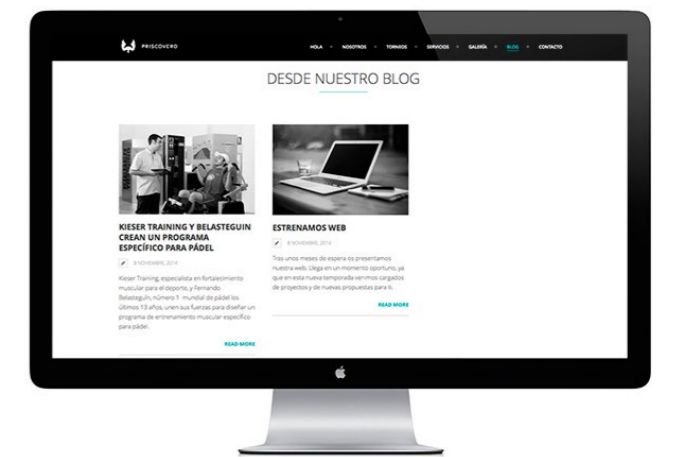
PRISCOVERO

HOLA NOSOTROS TORNEOS SERVICIOS GALERÍA BLOG CONTACTO

DESDE NUESTRO BLOG

KIESER TRAINING Y BELASTEGUIN CREAN UN PROGRAMA ESPECÍFICO PARA PÁDEL

8 NOVIEMBRE, 2014

Kieser Training, especialista en fortalecimiento muscular para el deporte, y Fernando Belasteguín, número 1 mundial de pádel los últimos 13 años, unen sus fuerzas para diseñar un programa de entrenamiento muscular específico para pádel.

READ MORE

ESTRENAMOS WEB

8 NOVIEMBRE, 2014

Tras unos meses de espera os presentamos nuestra web. Llega en un momento oportuno, ya que en esta nueva temporada venimos cargados de proyectos y de nuevas propuestas para ti.

READ MORE